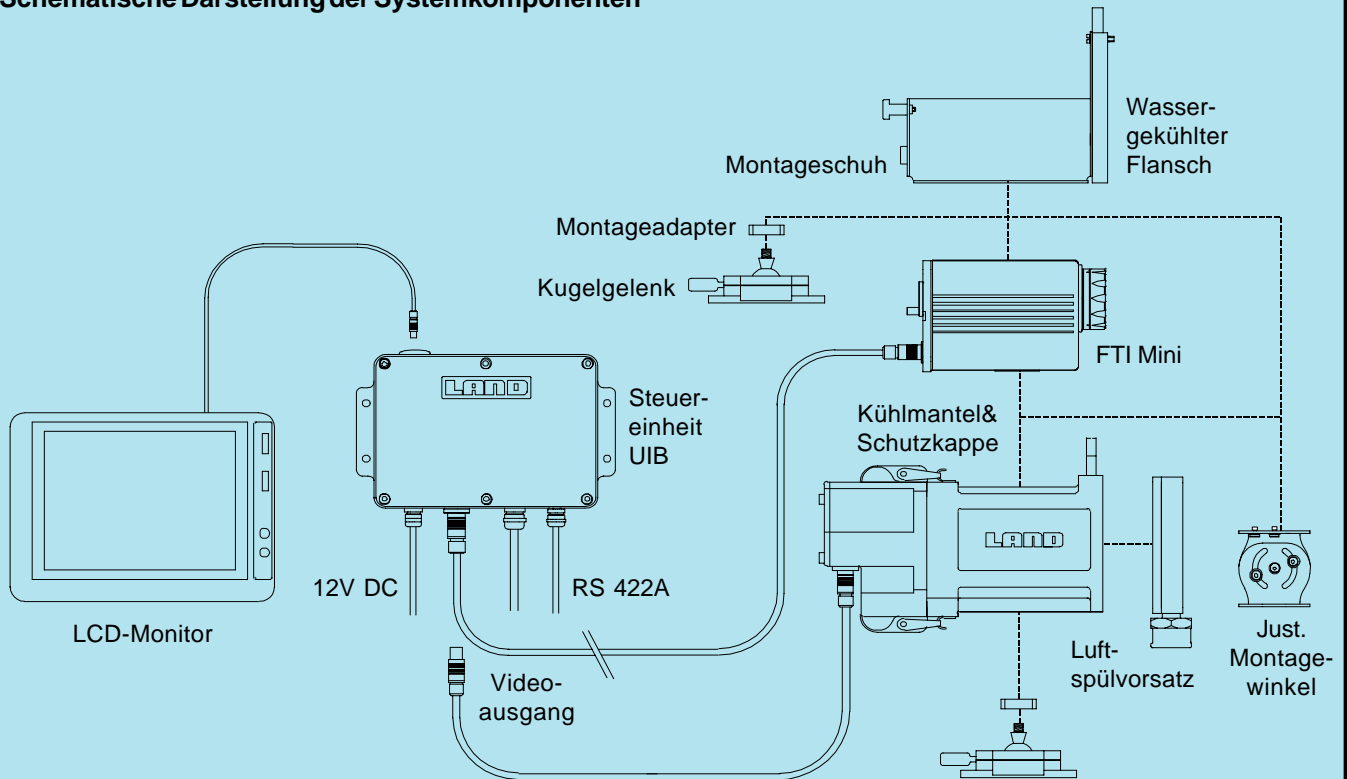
Schematische Darstellung der Systemkomponenten

Montageschuh

Wassergekühlter Flansch

Montageadapter

Kugelgelenk

FTI Mini

Steuereinheit UIB

LAND

Kühlmantel& Schutzkappe

LAND

12V DC

RS 422A

LCD-Monitor

Videoausgang

Luftspülvorsatz

Just. Montagewinkel